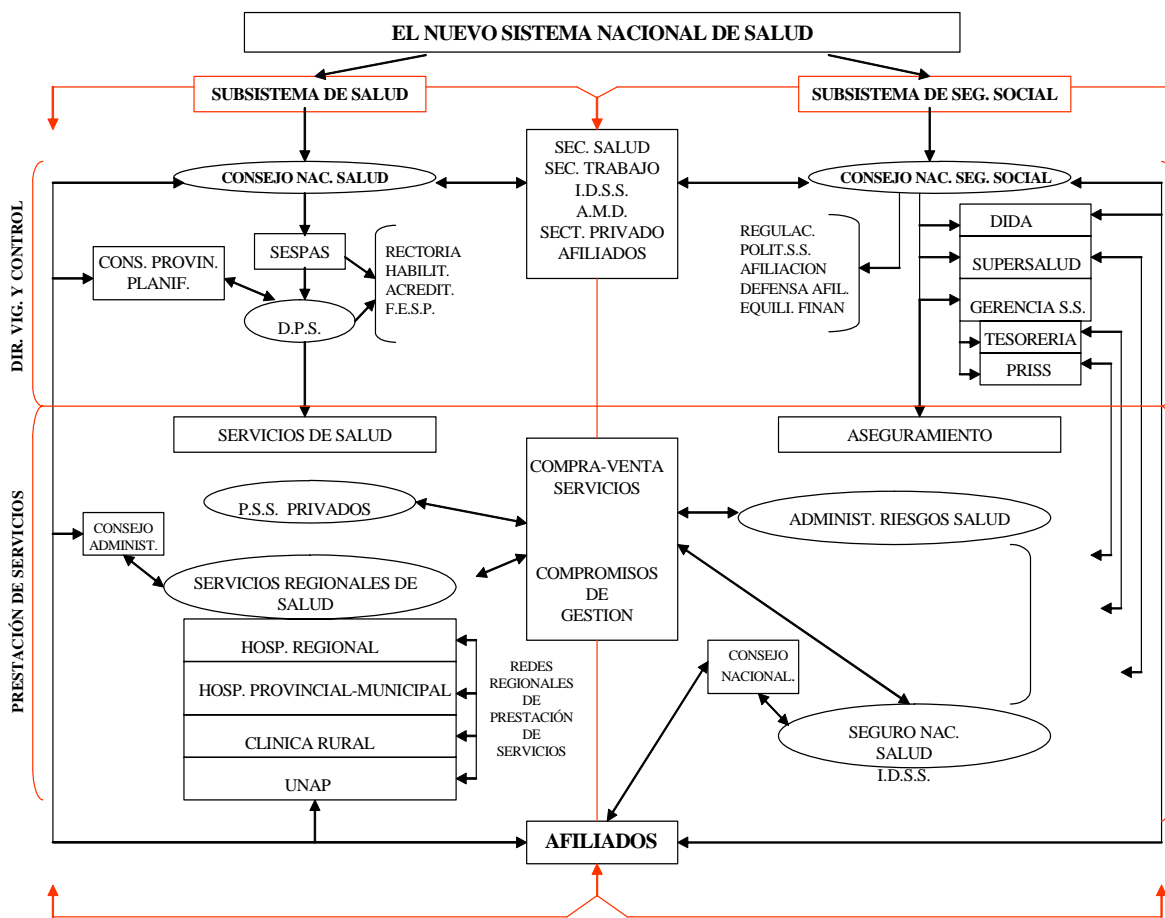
EL NUEVO SISTEMA NACIONAL DE SALUD

SUBSISTEMA DE SALUD

SUBSISTEMA DE SEG. SOCIAL

DIR. VIG. Y CONTROL

CONSEJO NAC. SALUD

SEC. SALUD
SEC. TRABAJO
I.D.S.S.
A.M.D.
SECT. PRIVADO
AFILIADOS

CONSEJO NAC. SEG. SOCIAL

SESPAS

CONS. PROVIN. PLANIF.

D.P.S.

RECTORIA
HABILIT.
ACREDIT.
F.E.S.P.

REGULAC.
POLIT.S.S.
AFILIACION
DEFENSA AFIL.
EQUILI. FINAN

DIDA

SUPERSALUD

GERENCIA S.S.

TESORERIA

PRISS

PRESTACIÓN DE SERVICIOS

SERVICIOS DE SALUD

ASEGURAMIENTO

COMPRA-VENTA SERVICIOS

P.S.S. PRIVADOS

ADMINIST. RIESGOS SALUD

CONSEJO ADMINIST.

SERVICIOS REGIONALES DE SALUD

COMPROMISOS DE GESTION

HOSP. REGIONAL

HOSP. PROVINCIAL-MUNICIPAL

CLINICA RURAL

UNAP

REDES REGIONALES DE PRESTACIÓN DE SERVICIOS

CONSEJO NACIONAL.

SEGURO NAC. SALUD I.D.S.S.

AFILIADOS